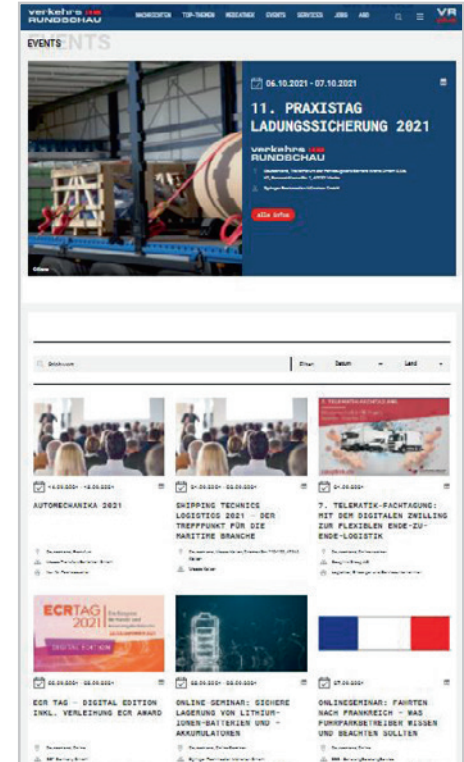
verkehrs RUNDSCHAU

NACHRICHTEN TOP-THEMEN MEDIATHEK EVENTS SERVICES JOBS ABO

VR

EVENTS

06.10.2021 - 07.10.2021

11. PRAXISTAG LADUNGSSICHERUNG 2021

verkehrs RUNDSCHAU

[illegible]

Alle Infos

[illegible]

Datum

Land

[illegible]

AUTOMECHANIKA 2021

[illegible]

SHIPPING TECHNICS LOGISTICS 2021 - DER TREFFPUNKT FÜR DIE MARITIME BRANCHE

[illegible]

7. TELEMATIK-FACHTAGUNG: MIT DEM DIGITALEN ZWILLING ZUR FLEXIBLEN ENDE-ZU-ENDE-LOGISTIK

ECR TAG 2021

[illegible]

ECR TAG - DIGITAL EDITION INKL. VERLEIHUNG ECR AWARD

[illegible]

ONLINE-SEMINAR: SICHERE LAGERUNG VON LITHIUM-IONEN-BATTERIEN UND -AKKUMULATOREN

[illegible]

ONLINESEMINAR: FAHRTEN NACH FRANKREICH - WAS FUHRPARKBETREIBER WISSEN UND BEACHTEN SOLLTEN